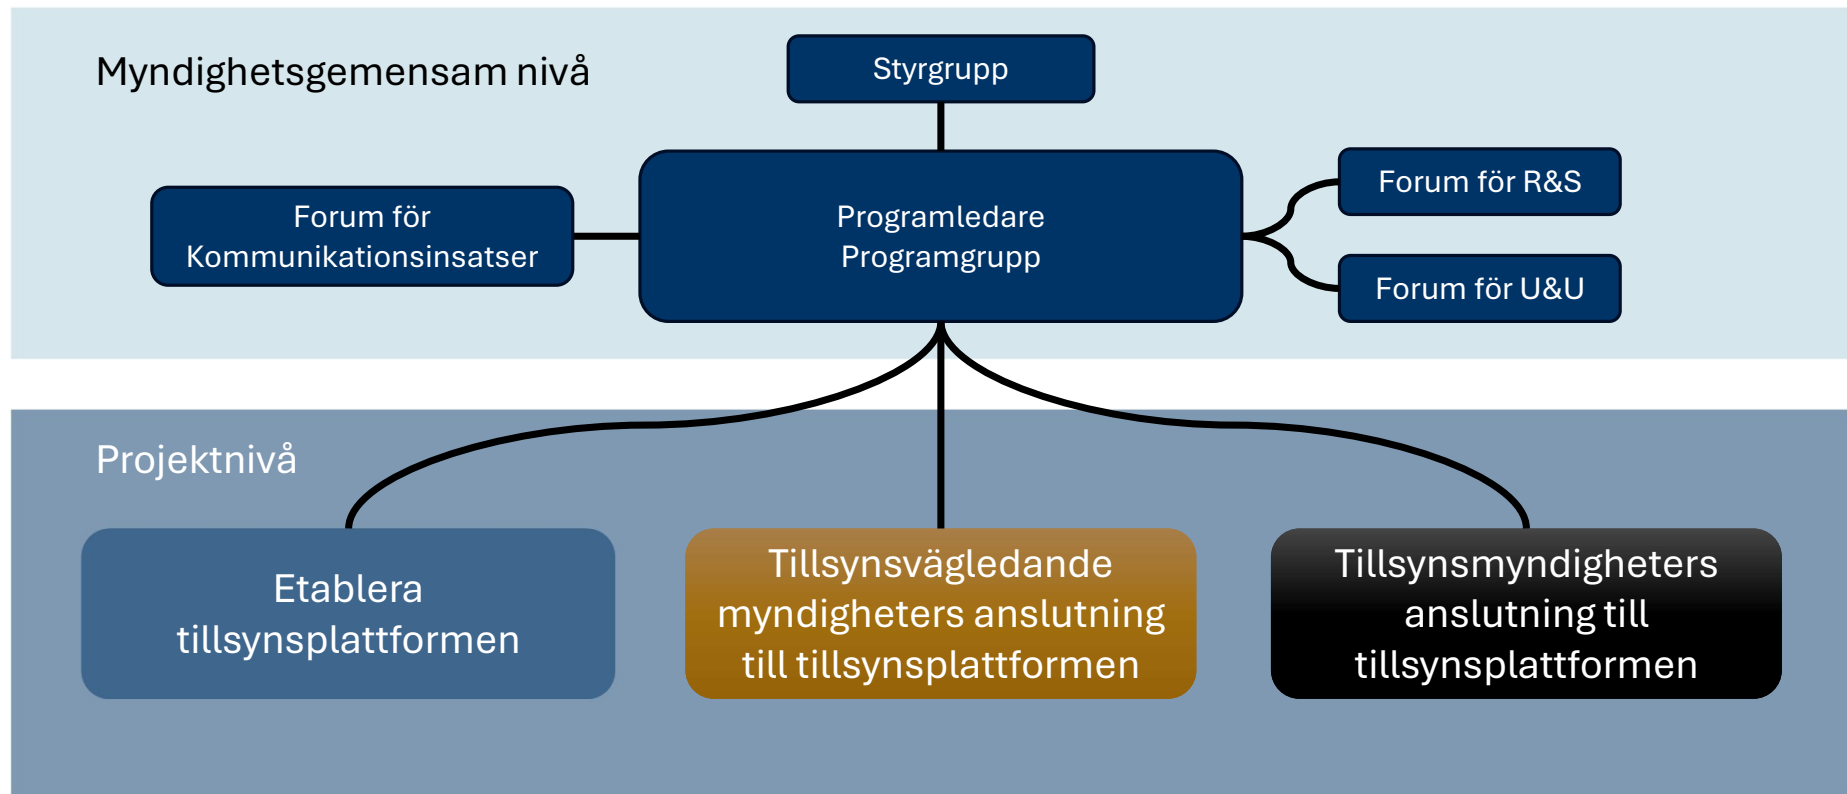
Myndighetsgemensam nivå

Styrgrupp

Forum för Kommunikationsinsatser

Programledare
Programgrupp

Forum för R&S

Forum för U&U

Projektnivå

Etablera tillsynsplattformen

Tillsynsvägledande myndigheters anslutning till tillsynsplattformen

Tillsynsmyndigheters anslutning till tillsynsplattformen